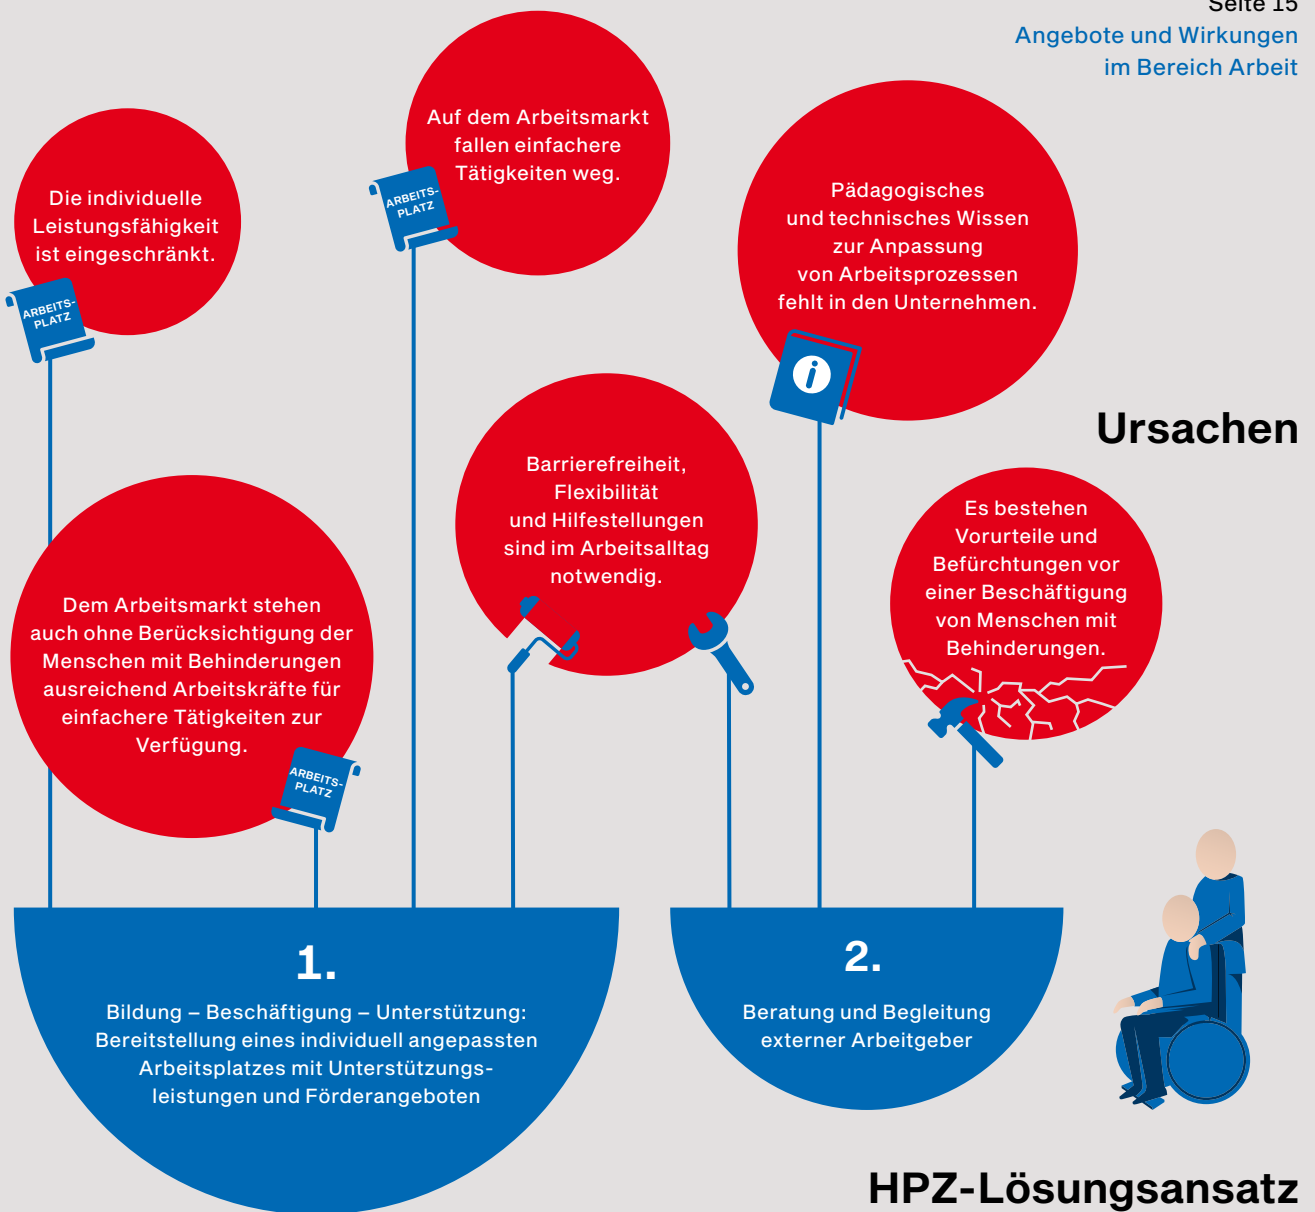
Seite 15
Angebote und Wirkungen im Bereich Arbeit

Die individuelle Leistungsfähigkeit ist eingeschränkt.

ARBEITSPLATZ

Auf dem Arbeitsmarkt fallen einfachere Tätigkeiten weg.

ARBEITSPLATZ

Pädagogisches und technisches Wissen zur Anpassung von Arbeitsprozessen fehlt in den Unternehmen.

i

Ursachen

Barrierefreiheit, Flexibilität und Hilfestellungen sind im Arbeitsalltag notwendig.

Es bestehen Vorurteile und Befürchtungen vor einer Beschäftigung von Menschen mit Behinderungen.

Dem Arbeitsmarkt stehen auch ohne Berücksichtigung der Menschen mit Behinderungen ausreichend Arbeitskräfte für einfachere Tätigkeiten zur Verfügung.

ARBEITSPLATZ

1.

Bildung – Beschäftigung – Unterstützung: Bereitstellung eines individuell angepassten Arbeitsplatzes mit Unterstützungsleistungen und Förderangeboten

2.

Beratung und Begleitung externer Arbeitgeber

HPZ-Lösungsansatz